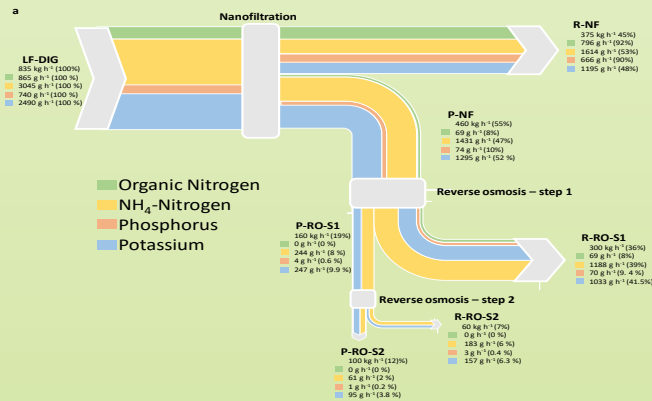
a

Nanofiltration

LF-DIG
835 kg h⁻¹ (100%)
865 g h⁻¹ (100 %)
3045 g h⁻¹ (100 %)
740 g h⁻¹ (100 %)
2490 g h⁻¹ (100 %)

R-NF
375 kg h⁻¹ 45%)
796 g h⁻¹ (92%)
1614 g h⁻¹ (53%)
666 g h⁻¹ (90%)
1195 g h⁻¹ (48%)

P-NF
460 kg h⁻¹ (55%)
69 g h⁻¹ (8%)
1431 g h⁻¹ (47%)
74 g h⁻¹ (10%)
1295 g h⁻¹ (52 %)

Organic Nitrogen
$NH_4$-Nitrogen
Phosphorus
Potassium

Reverse osmosis – step 1

P-RO-S1
160 kg h⁻¹ (19%)
0 g h⁻¹ (0 %)
244 g h⁻¹ (8 %)
4 g h⁻¹ (0.6 %)
247 g h⁻¹ (9.9 %)

R-RO-S1
300 kg h⁻¹ (36%)
69 g h⁻¹ (8%)
1188 g h⁻¹ (39%)
70 g h⁻¹ (9. 4 %)
1033 g h⁻¹ (41.5%)

Reverse osmosis – step 2

R-RO-S2
60 kg h⁻¹ (7%)
0 g h⁻¹ (0 %)
183 g h⁻¹ (6 %)
3 g h⁻¹ (0.4 %)
157 g h⁻¹ (6.3 %)

P-RO-S2
100 kg h⁻¹ (12)%)
0 g h⁻¹ (0 %)
61 g h⁻¹ (2 %)
1 g h⁻¹ (0.2 %)
95 g h⁻¹ (3.8 %)